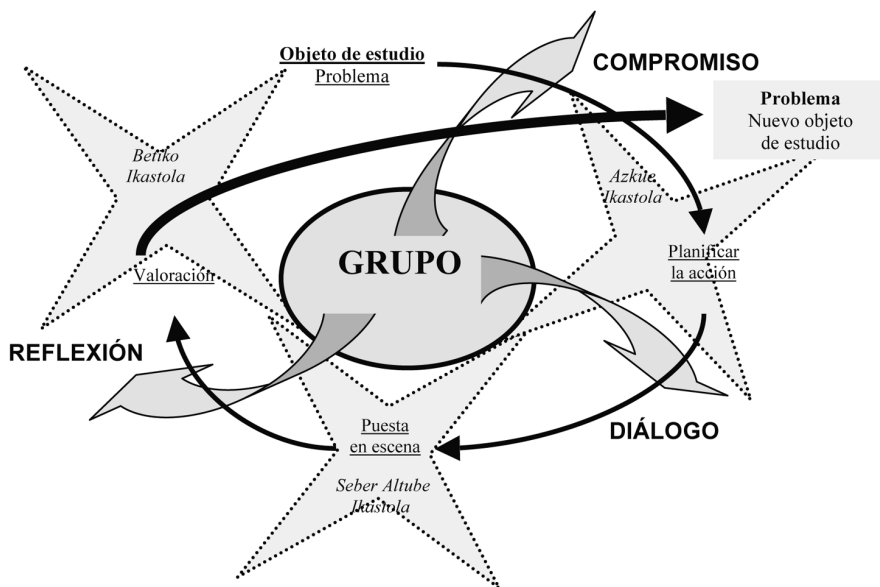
Objeto de estudio
Problema

COMPROMISO

Problema
Nuevo objeto de estudio

Beñko Ikastola

Azkue Ikastola

GRUPO

Planificar la acción

Valoración

REFLEXIÓN

DIÁLOGO

Puesta en escena

Seber Altube Ikastola